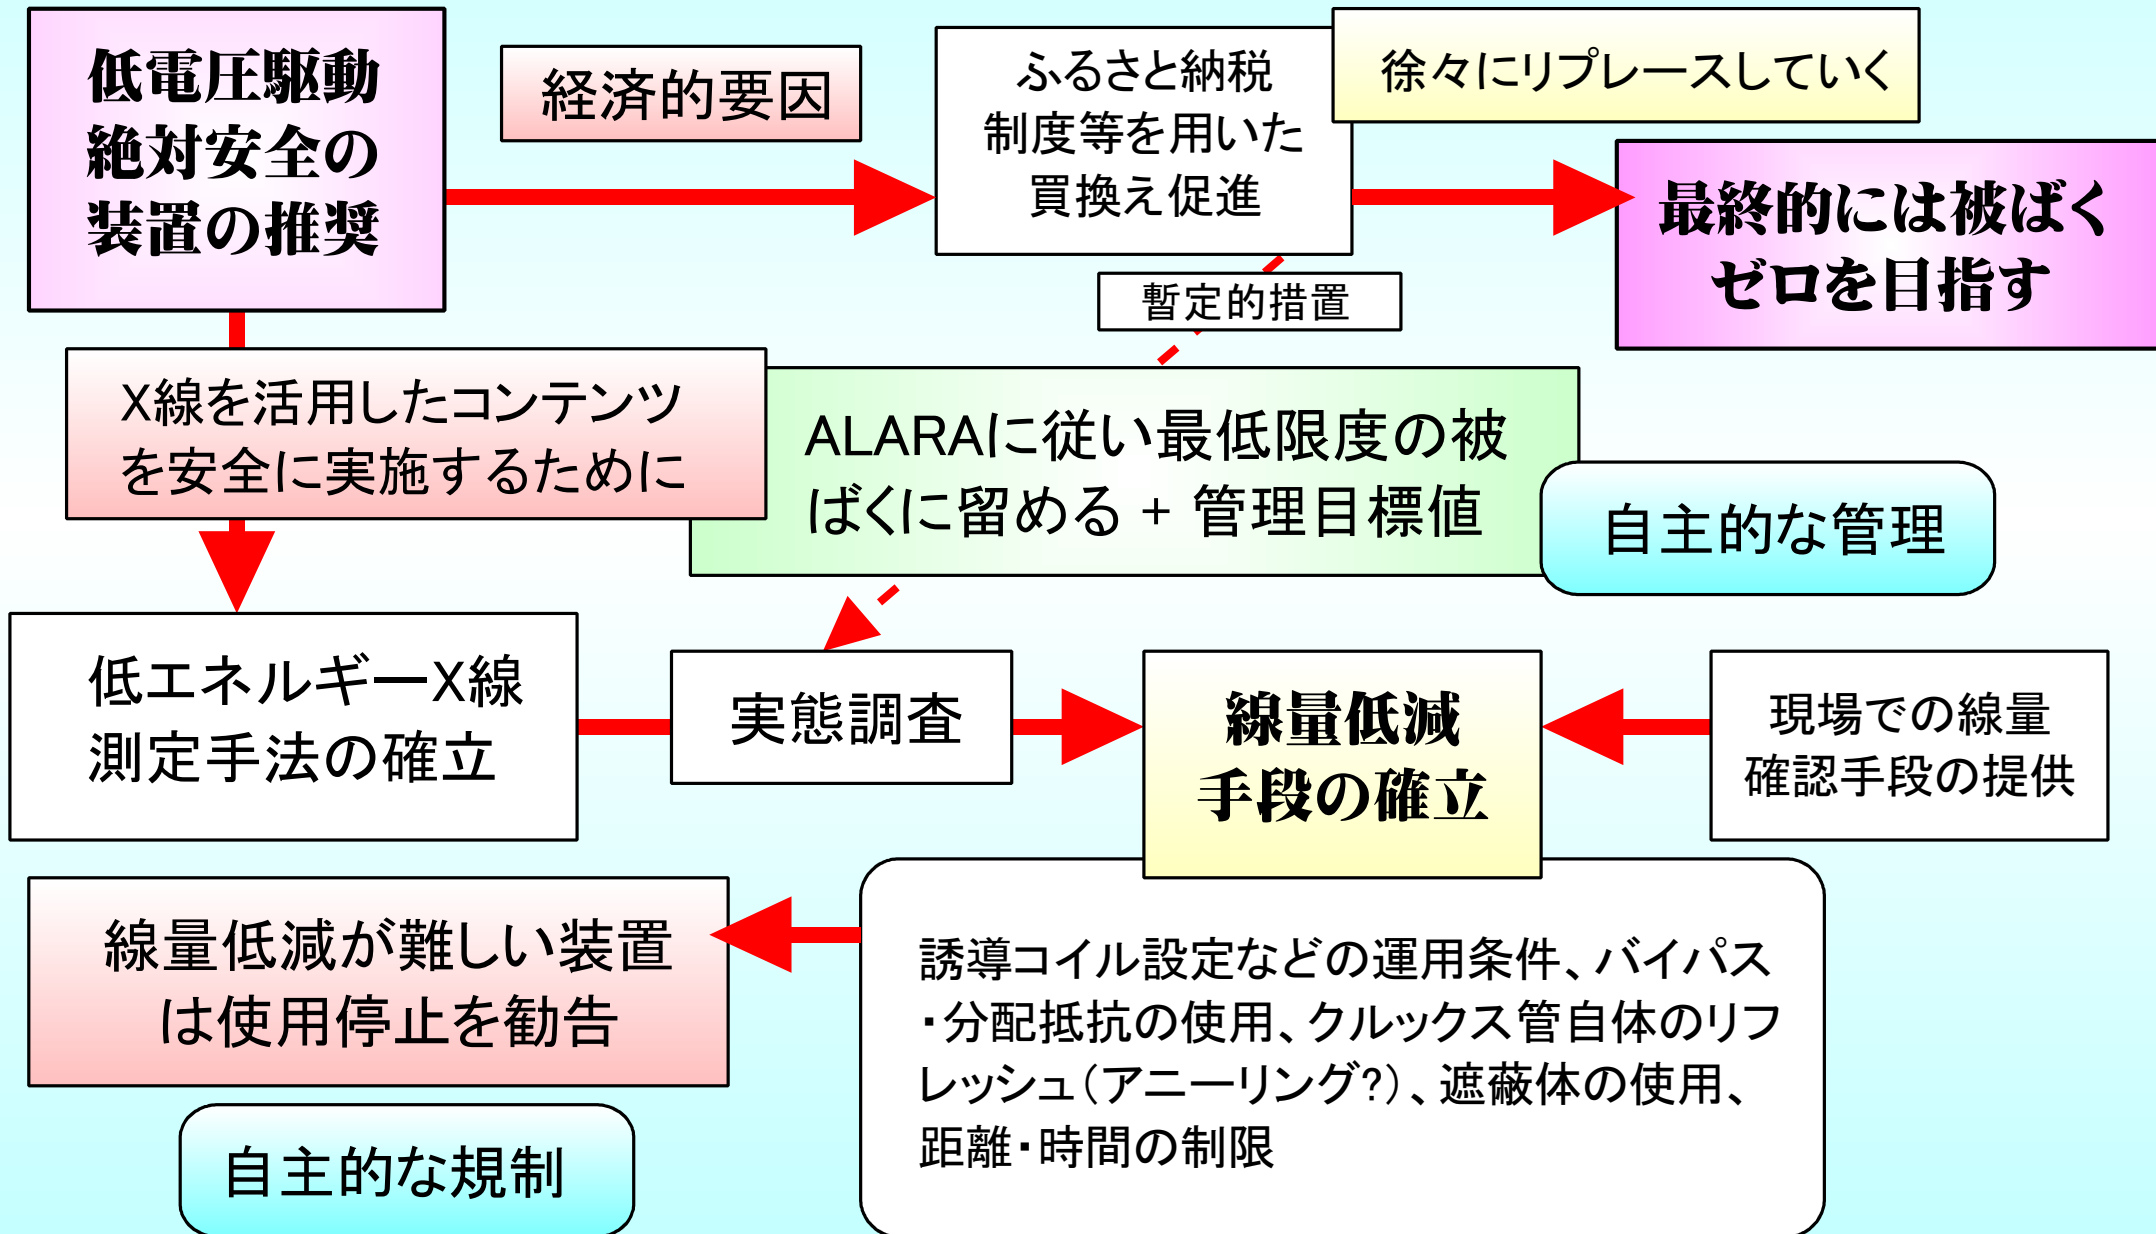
低電圧駆動絶対安全の装置の推奨

経済的要因

ふるさと納税制度等を用いた買換え促進

徐々にリプレースしていく

最終的には被ばくゼロを目指す

暫定的措置

X線を活用したコンテンツを安全に実施するために

ALARAに従い最低限度の被ばくに留める + 管理目標値

自主的な管理

低エネルギーX線測定手法の確立

実態調査

線量低減手段の確立

現場での線量確認手段の提供

線量低減が難しい装置は使用停止を勧告

誘導コイル設定などの運用条件、バイパス・分配抵抗の使用、クルックス管自体のリフレッシュ（アニーリング?）、遮蔽体の使用、距離・時間の制限

自主的な規制